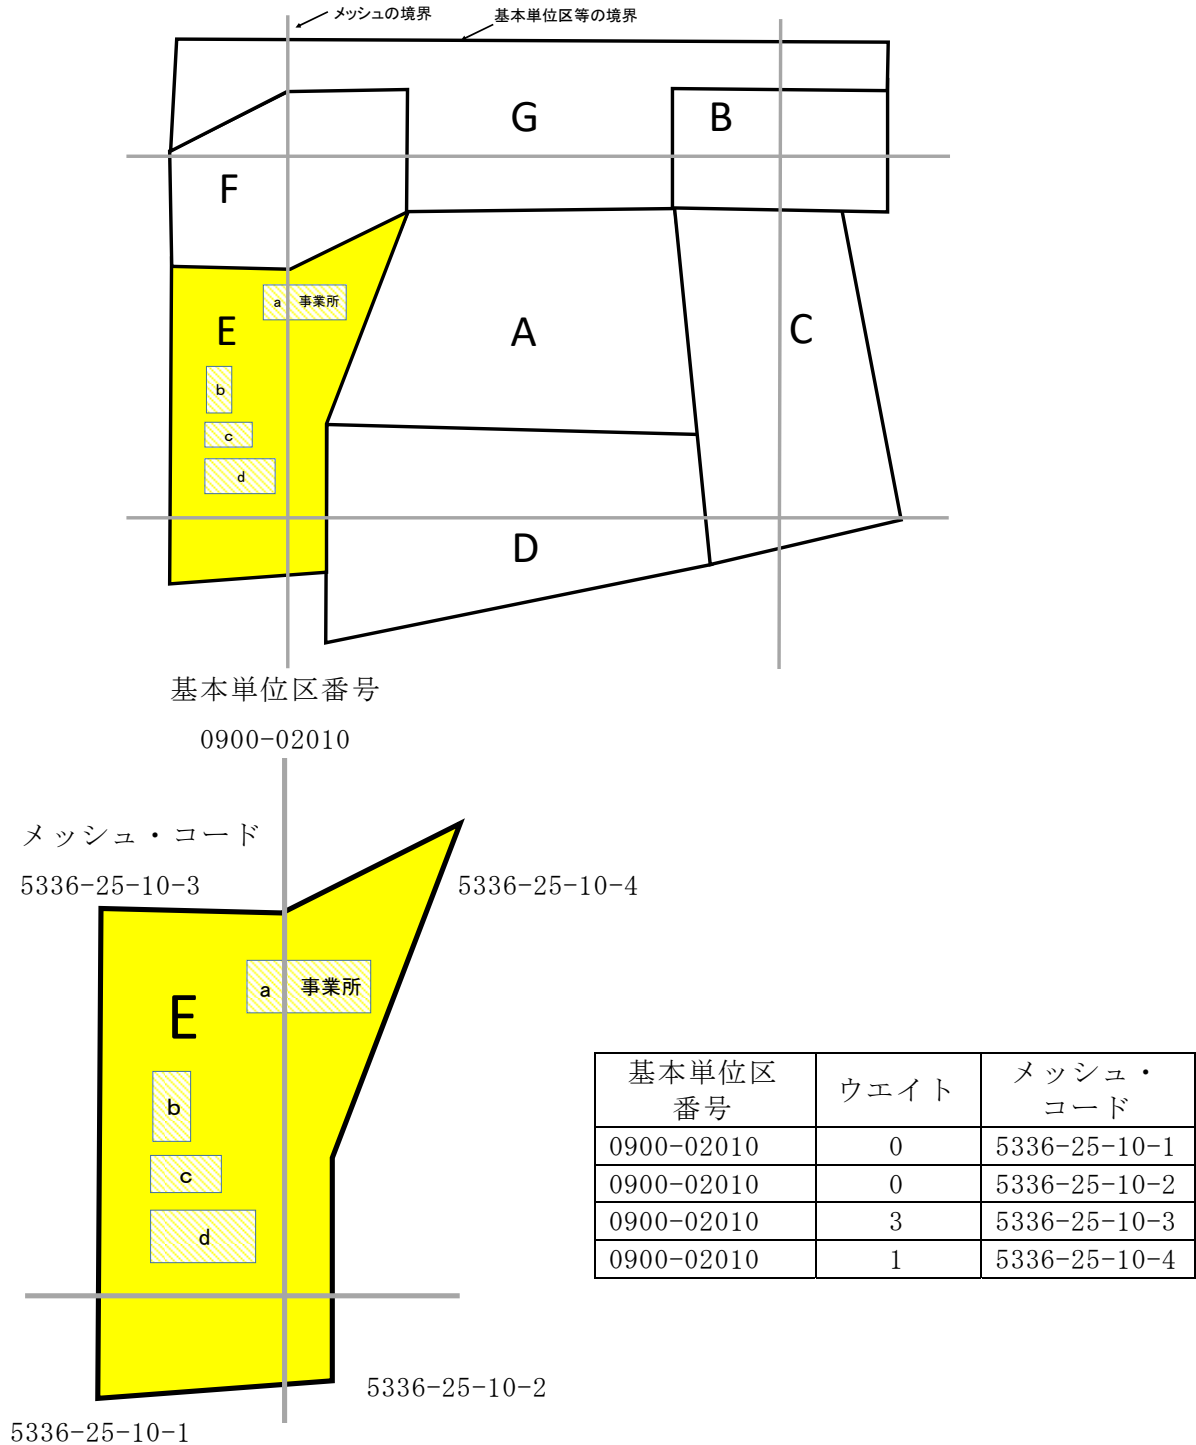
メッシュの境界
基本単位区等の境界

G
B
F
E
a 事業所
b
c
d
A
C
D

基本単位区番号
0900-02010

メッシュ・コード
5336-25-10-3
5336-25-10-4

E
a 事業所
b
c
d

5336-25-10-2
5336-25-10-1

| 基本単位区番号 | ウエイト | メッシュ・コード |
|---|---|---|
| 0900-02010 | 0 | 5336-25-10-1 |
| 0900-02010 | 0 | 5336-25-10-2 |
| 0900-02010 | 3 | 5336-25-10-3 |
| 0900-02010 | 1 | 5336-25-10-4 |